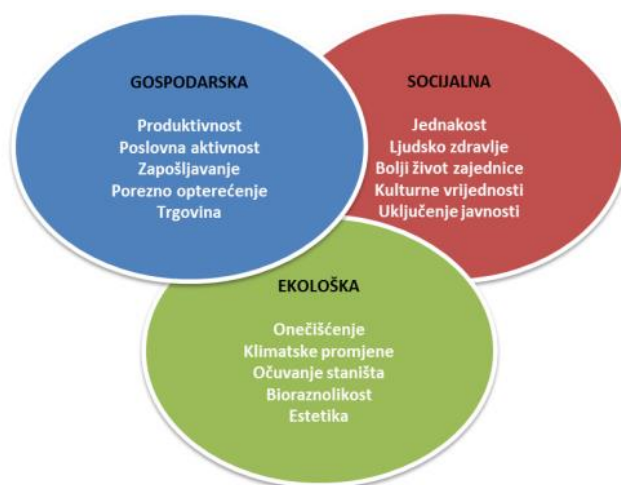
GOSPODARSKA

Produktivnost
Poslovna aktivnost
Zapošljavanje
Porezno opterećenje
Trgovina

SOCIJALNA

Jednakost
Ljudsko zdravlje
Bolji život zajednice
Kulturne vrijednosti
Uključenje javnosti

EKOLOŠKA

Onečišćenje
Klimatske promjene
Očuvanje staništa
Bioraznolikost
Estetika